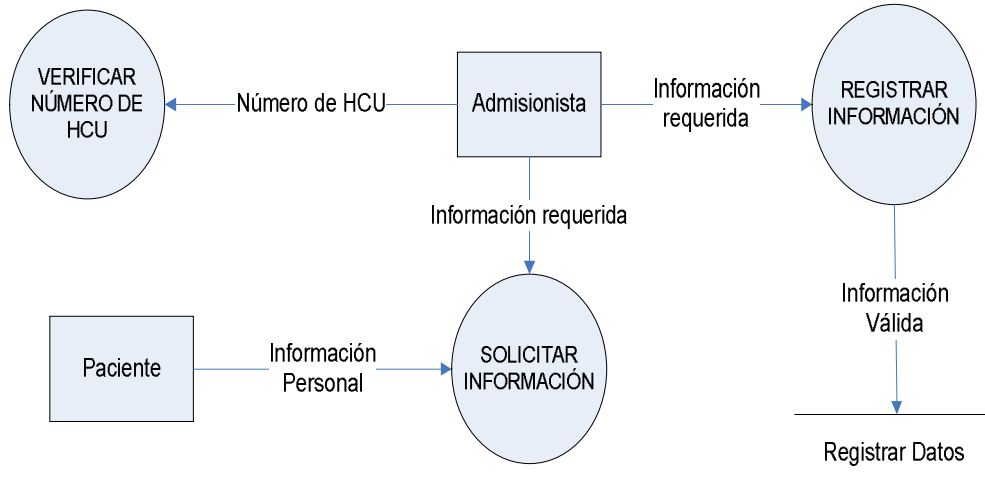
VERIFICAR NÚMERO DE HCU

Número de HCU

Admisionista

Información requerida

REGISTRAR INFORMACIÓN

Información requerida

Información Válida

Paciente

Información Personal

SOLICITAR INFORMACIÓN

Registrar Datos